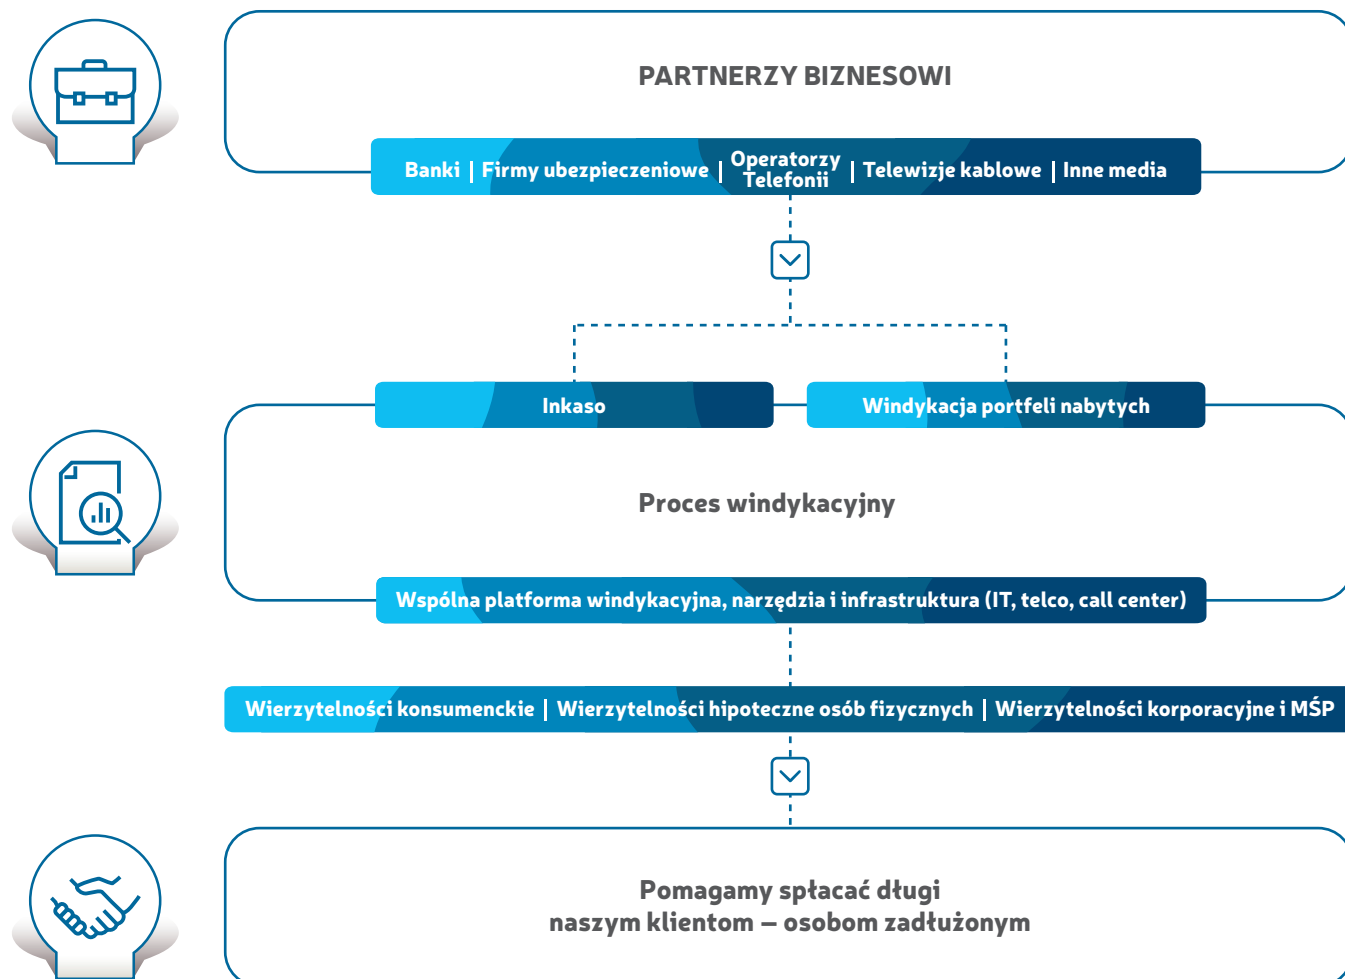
PARTNERZY BIZNESOWI

Banki | Firmy ubezpieczeniowe | Operatorzy Telefonii | Telewizje kablowe | Inne media

Inkaso

Windykacja portfeli nabytych

Proces windykacyjny

Wspólna platforma windykacyjna, narzędzia i infrastruktura (IT, telco, call center)

Wierzytelności konsumenckie | Wierzytelności hipoteczne osób fizycznych | Wierzytelności korporacyjne i MŚP

Pomagamy spłacać długi
naszym klientom – osobom zadłużonym